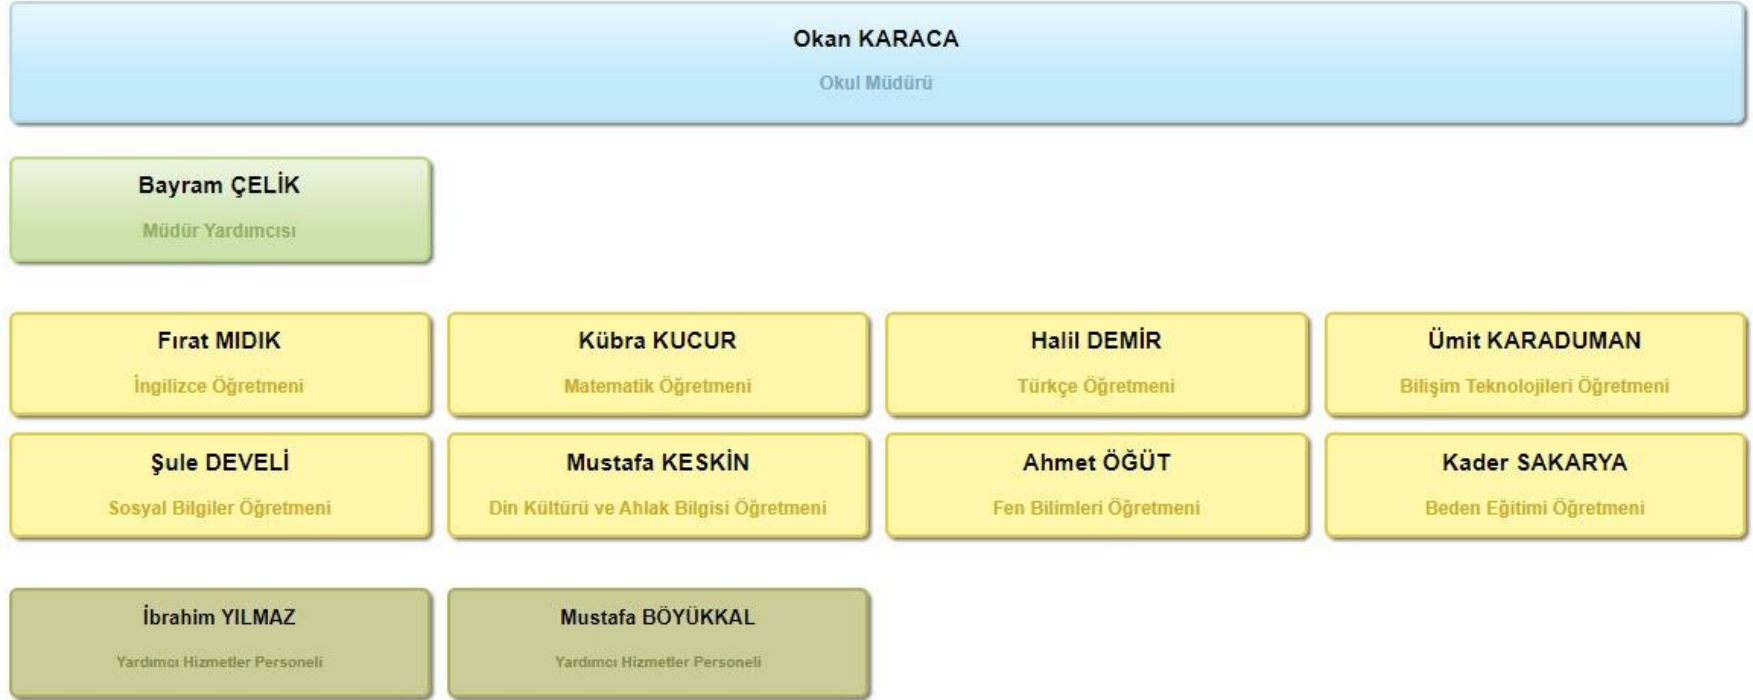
Okan KARACA
Okul Müdürü

Bayram ÇELİK
Müdür Yardımcısı

Fırat MIDIK
İngilizce Öğretmeni

Kübra KUCUR
Matematik Öğretmeni

Halil DEMİR
Türkçe Öğretmeni

Ümit KARADUMAN
Bilişim Teknolojileri Öğretmeni

Şule DEVELİ
Sosyal Bilgiler Öğretmeni

Mustafa KESKİN
Din Kültürü ve Ahlak Bilgisi Öğretmeni

Ahmet ÖĞÜT
Fen Bilimleri Öğretmeni

Kader SAKARYA
Beden Eğitimi Öğretmeni

İbrahim YILMAZ
Yardımcı Hizmetler Personeli

Mustafa BÖYÜKKAL
Yardımcı Hizmetler Personeli